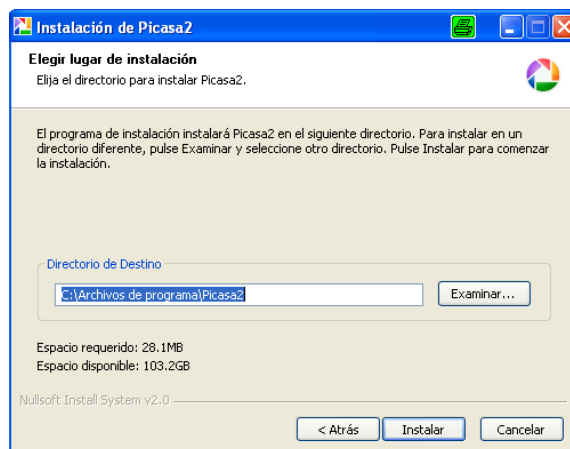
Instalación de Picasa2

Elegir lugar de instalación
Elija el directorio para instalar Picasa2.

El programa de instalación instalará Picasa2 en el siguiente directorio. Para instalar en un directorio diferente, pulse Examinar y seleccione otro directorio. Pulse Instalar para comenzar la instalación.

Directorio de Destino
C:\Archivos de programa\Picasa2
Examinar...

Espacio requerido: 28.1MB
Espacio disponible: 103.2GB

Nullsoft Install System v2.0

< Atrás
Instalar
Cancelar